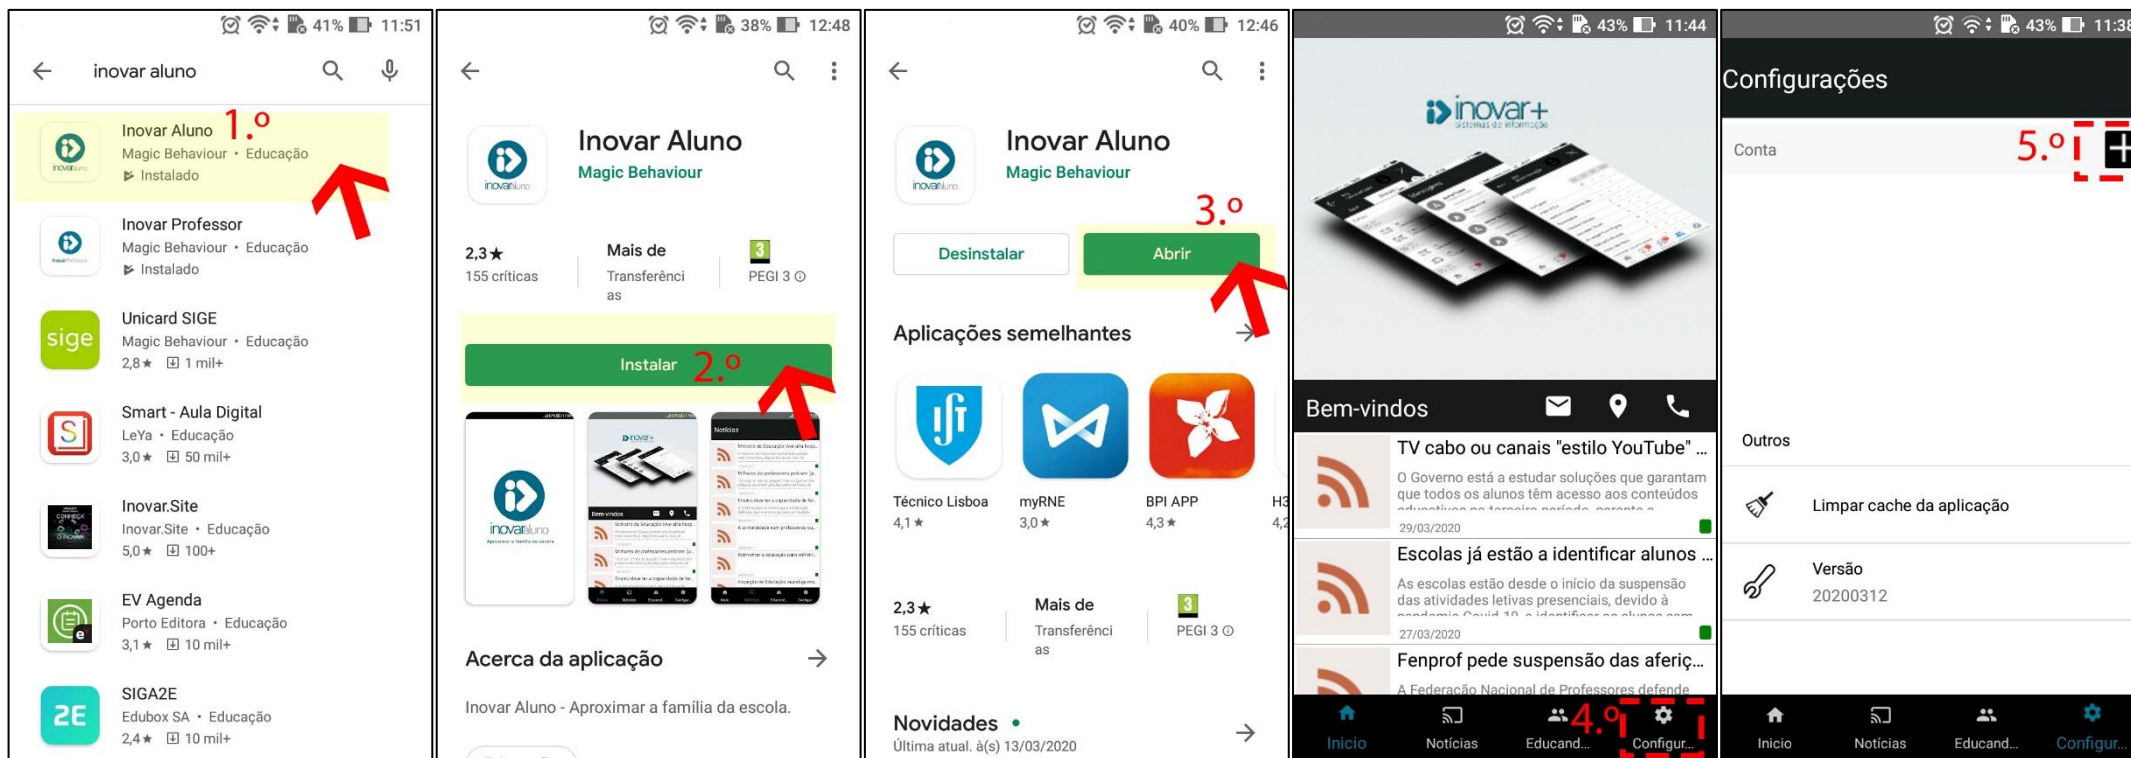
41% 11:51

inovar aluno

Inovar Aluno 1.º
Magic Behaviour • Educação
Instalado

Inovar Professor
Magic Behaviour • Educação
Instalado

Unicard SIGE
Magic Behaviour • Educação
2,8★ 1 mil+

Smart - Aula Digital
LeYa • Educação
3,0★ 50 mil+

Inovar.Site
Inovar.Site • Educação
5,0★ 100+

EV Agenda
Porto Editora • Educação
3,1★ 10 mil+

SIGA2E
Edubox SA • Educação
2,4★ 10 mil+

38% 12:48

Inovar Aluno
Magic Behaviour

2,3★
155 críticas

Mais de
Transferências

PEGI 3

Instalar 2.º

Acerca da aplicação

Inovar Aluno - Aproximar a família da escola.

40% 12:46

Inovar Aluno
Magic Behaviour

3.º

Desinstalar
Abrir

Aplicações semelhantes

Técnico Lisboa
4,1★

myRNE
3,0★

BPI APP
4,3★

2,3★
155 críticas

Mais de
Transferências

PEGI 3

Novidades •
Última atual. à(s) 13/03/2020

43% 11:44

inovar+
sistemas de informação

Bem-vindos

TV cabo ou canais "estilo YouTube" ...
O Governo está a estudar soluções que garantam que todos os alunos têm acesso aos conteúdos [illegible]
29/03/2020

Escolas já estão a identificar alunos ...
As escolas estão desde o início da suspensão das atividades letivas presenciais, devido à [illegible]
27/03/2020

Fenprof pede suspensão das aferiç...
A Federação Nacional de Professores defende

Início
Notícias
Educand...
4.º
Configur...

43% 11:38

Configurações

Conta
5.º

Outros

Limpar cache da aplicação

Versão
20200312

Início
Notícias
Educand...
Configur...